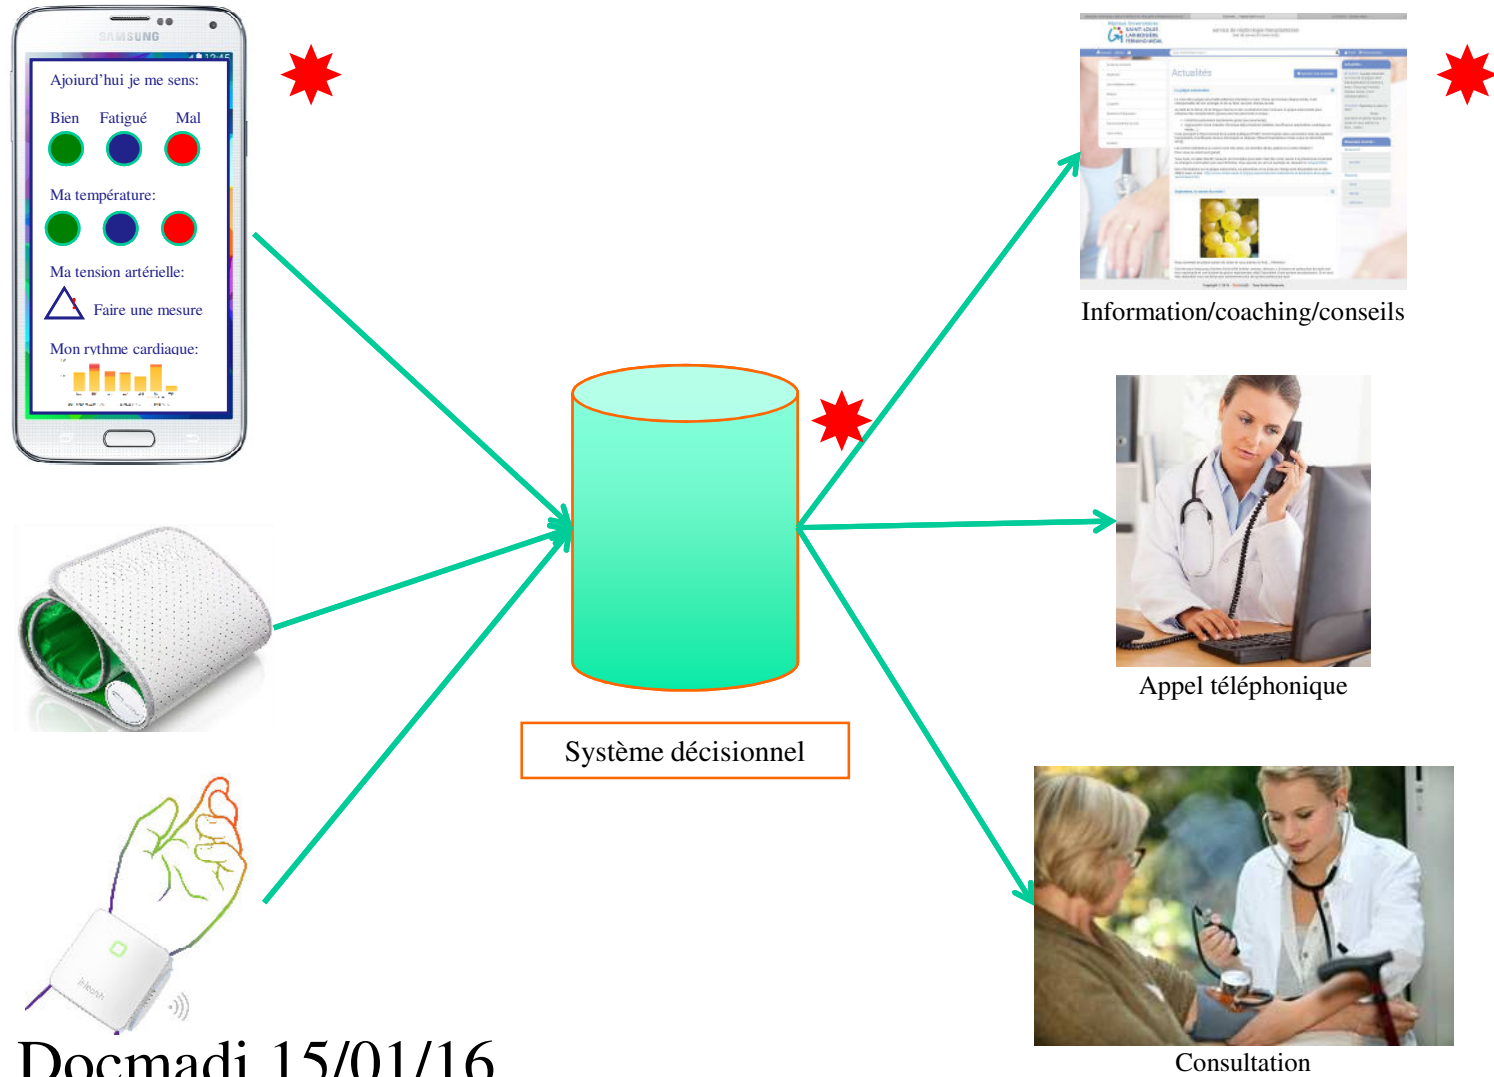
SAMSUNG

Ajoiurd'hui je me sens:

Bien Fatigué Mal

Ma température:

Ma tension artérielle:

Faire une mesure

Mon rythme cardiaque:

Actualités

Information/coaching/conseils

Système décisionnel

Appel téléphonique

Consultation

Docmadi 15/01/16